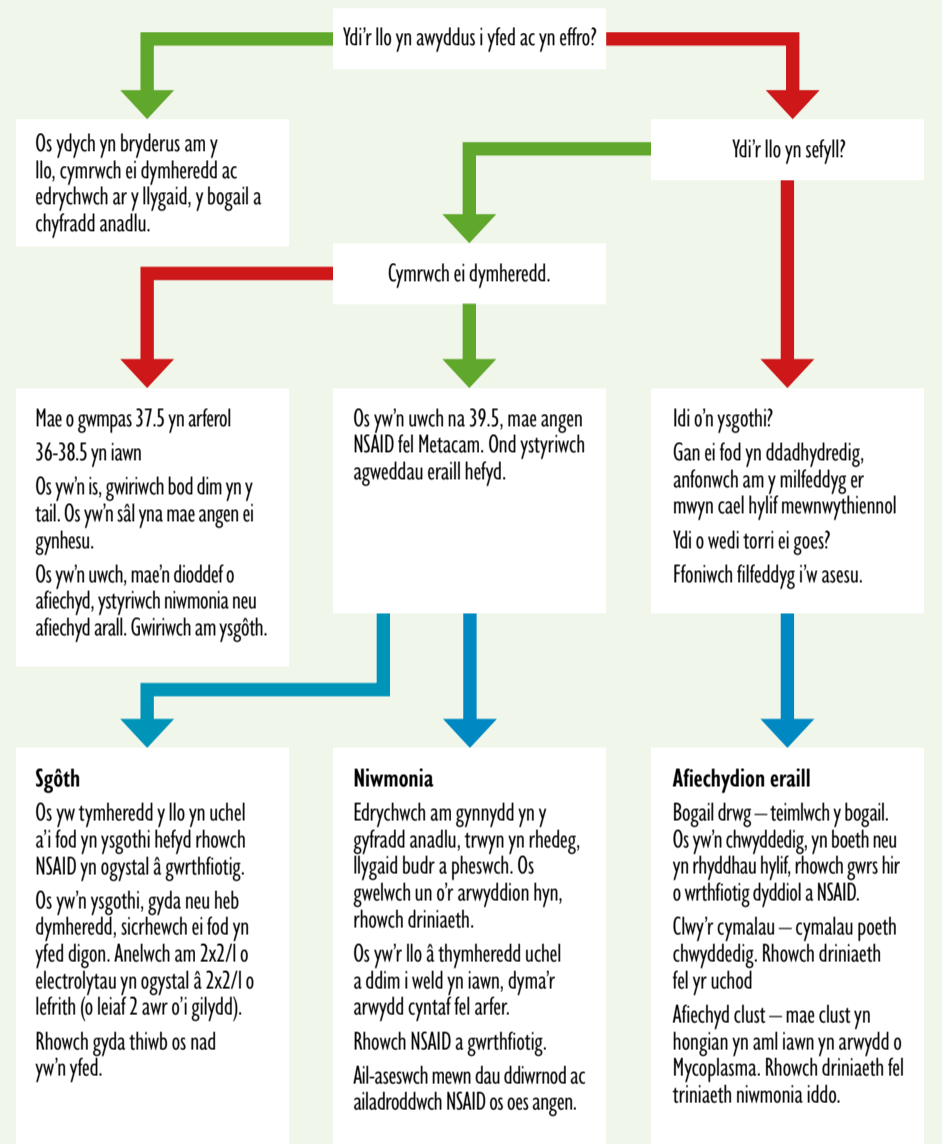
Ydi'r llo yn awyddus i yfed ac yn effro?

Os ydych yn bryderus am y llo, cymrwch ei dymheredd ac edrychwch ar y llygaid, y bogail a chyfradd anadlu.

Ydi'r llo yn sefyll?

Cymrwch ei dymheredd.

Mae o gwmpas 37.5 yn arferol

36-38.5 yn iawn

Os yw'n is, gwiriwch bod dim yn y tail. Os yw'n sâl yna mae angen ei gynhesu.

Os yw'n uwch, mae'n dioddef o afiechyd, ystyriwch niwmonia neu afiechyd arall. Gwiriwch am ysgôth.

Os yw'n uwch na 39.5, mae angen NSAID fel Metacam. Ond ystyriwch agweddau eraill hefyd.

Idi o'n ysgothi?

Gan ei fod yn ddadhydredig, anfonwch am y milfeddyg er mwyn cael hylif mewnwythiennol

Ydi o wedi torri ei goes?

Ffoniwch filfeddyg i'w asesu.

Sgôth

Os yw tymheredd y llo yn uchel a'i fod yn ysgothi hefyd rhowch NSAID yn ogystal â gwrthfiotig.

Os yw'n ysgothi, gyda neu heb dymheredd, sicrhewch ei fod yn yfed digon. Anelwch am 2x2/l o electrolytau yn ogystal â 2x2/l o lefrith (o leiaf 2 awr o'i gilydd).

Rhowch gyda thiwb os nad yw'n yfed.

Niwmonia

Edrychwch am gynnydd yn y gyfradd anadlu, trwyn yn rhedeg, llygaid budr a pheswch. Os gwelwch un o'r arwyddion hyn, rhowch driniaeth.

Os yw'r llo â thymheredd uchel a ddim i weld yn iawn, dyma'r arwydd cyntaf fel arfer.

Rhowch NSAID a gwrthfiotig.

Ail-aseswch mewn dau ddiwrnod ac ailadroddwch NSAID os oes angen.

Afiechydion eraill

Bogail drwg – teimlwch y bogail. Os yw'n chwyddedig, yn boeth neu yn rhyddhau hylif, rhowch gwrs hir o wrthfiotig dyddiol a NSAID.

Clwy'r cymalau – cymalau poeth chwyddedig. Rhowch driniaeth fel yr uchod

Afiechyd clust – mae clust yn hongian yn aml iawn yn arwydd o Mycoplasma. Rhowch driniaeth fel triniaeth niwmonia iddo.